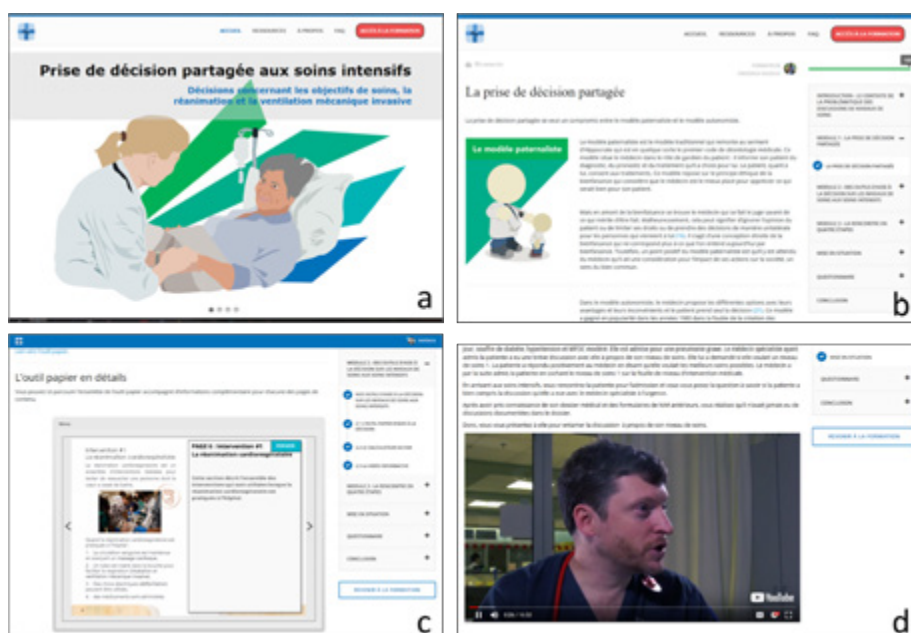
ACCUEIL RESSOURCES À PROPOS FAQ ACCÈS À LA FORMATION

Prise de décision partagée aux soins intensifs

Décisions concernant les objectifs de soins, la réanimation et la ventilation mécanique invasive

a

ACCUEIL RESSOURCES À PROPOS FAQ ACCÈS À LA FORMATION

La prise de décision partagée

Le modèle paternaliste

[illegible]

INTRODUCTION : LE CONTEXTE DE LA PROBLÉMATIQUE DES DISCUSSIONS DE NIVEAUX DE SOINS

MODULE 1 : LA PRISE DE DÉCISION PARTAGÉE

LA PRISE DE DÉCISION PARTAGÉE

MODULE 2 : DES OUTILS D'AIDE À LA DÉCISION SUR LES NIVEAUX DE SOINS AUX SOINS INTENSIFS

MODULE 3 : LA RENCONTRE EN QUATRE ÉTAPES

MISE EN SITUATION

QUESTIONNAIRE

CONCLUSION

b

L'outil papier en détails

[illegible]

PAGE 6 : Intervention #1
La réanimation cardiorespiratoire

Intervention #1
La réanimation cardiorespiratoire

MODULE 2 : DES OUTILS D'AIDE À LA DÉCISION SUR LES NIVEAUX DE SOINS AUX SOINS INTENSIFS

MODULE 3 : LA RENCONTRE EN QUATRE ÉTAPES

MISE EN SITUATION

QUESTIONNAIRE

CONCLUSION

REVENIR À LA FORMATION

c

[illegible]

MISE EN SITUATION

QUESTIONNAIRE

CONCLUSION

REVENIR À LA FORMATION

YouTube

d